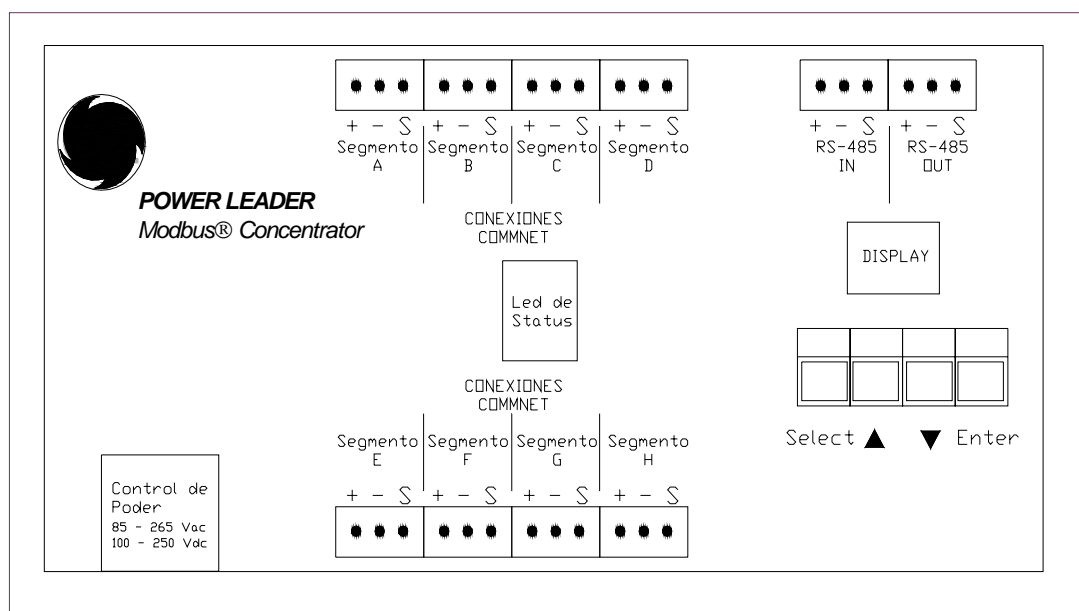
+ – S Segmento A
+ – S Segmento B
+ – S Segmento C
+ – S Segmento D

+ – S RS-485 IN
+ – S RS-485 OUT

POWER LEADER
Modbus® Concentrator

CONEXIONES COMMNET

DISPLAY

Led de Status

CONEXIONES COMMNET

Select ▲ ▼ Enter

Segmento E + – S
Segmento F + – S
Segmento G + – S
Segmento H + – S

Control de Poder
85 - 265 Vac
100 - 250 Vdc